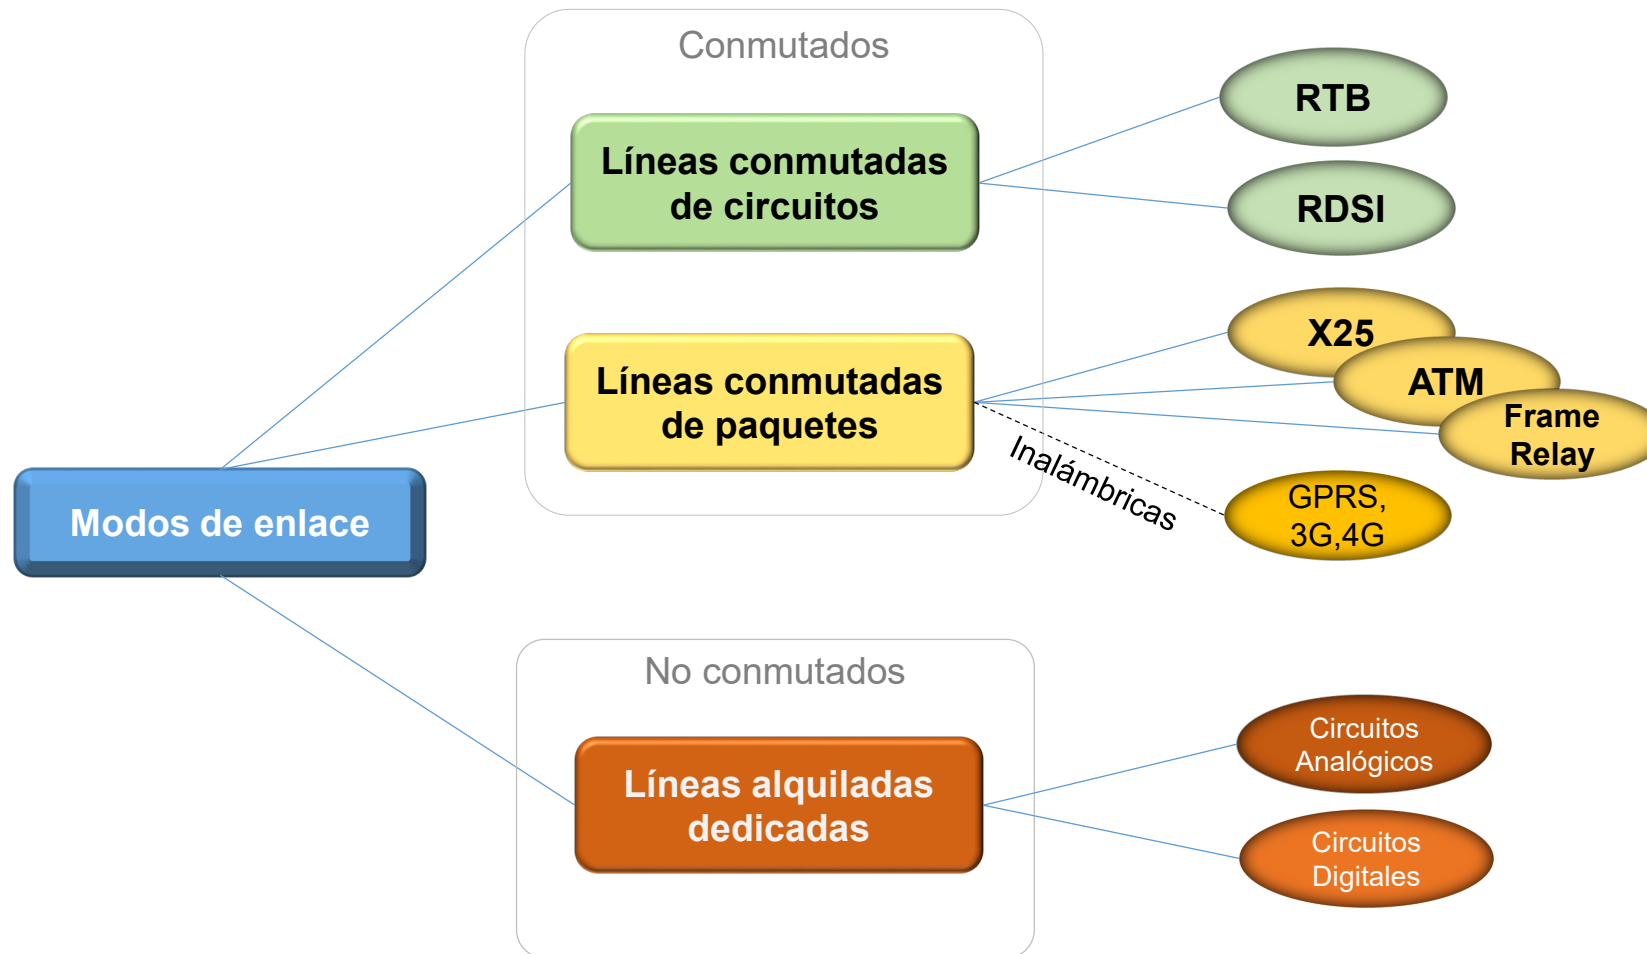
Conmutados

Líneas conmutadas de circuitos

RTB

RDSI

Líneas conmutadas de paquetes

X25

ATM

Frame Relay

Inalámbricas

GPRS, 3G,4G

Modos de enlace

No conmutados

Líneas alquiladas dedicadas

Circuitos Analógicos

Circuitos Digitales